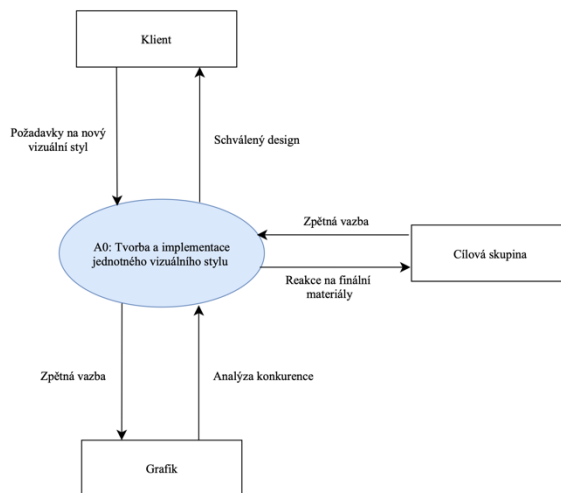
Klient

Požadavky na nový vizuální styl

Schválený design

Zpětná vazba

A0: Tvorba a implementace jednotného vizuálního stylu

Cílová skupina

Reakce na finální materiály

Zpětná vazba

Analýza konkurence

Grafik